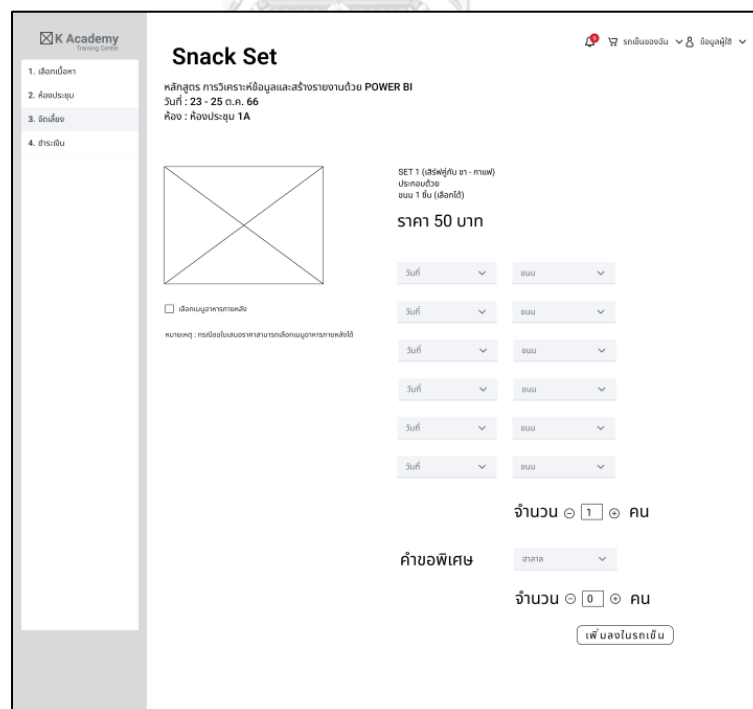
K Academy
Training Center

1. เลือกเนื้อหา
2. ห้องประชุม
3. จัดเลี้ยง
4. ชำระเงิน

Snack Set

รถเข็นของฉัน ข้อมูลผู้ใช้

หลักสูตร การวิเคราะห์ข้อมูลและสร้างรายงานด้วย POWER BI
วันที่ : 23 - 25 ต.ค. 66
ห้อง : ห้องประชุม 1A

SET 1 (เสิร์ฟคู่กับ ชา - กาแฟ)
ประกอบด้วย
ขนม 1 ชิ้น (เลือกได้)

ราคา 50 บาท

เลือกเมนูอาหารภายหลัง

หมายเหตุ : กรณีขอใบเสนอราคาสามารถเลือกเมนูอาหารภายหลังได้

วันที่ ขนม
วันที่ ขนม
วันที่ ขนม
วันที่ ขนม
วันที่ ขนม
วันที่ ขนม

จำนวน 1 คน

คำขอพิเศษ ฮาลาล

จำนวน 0 คน

เพิ่มลงในรถเข็น